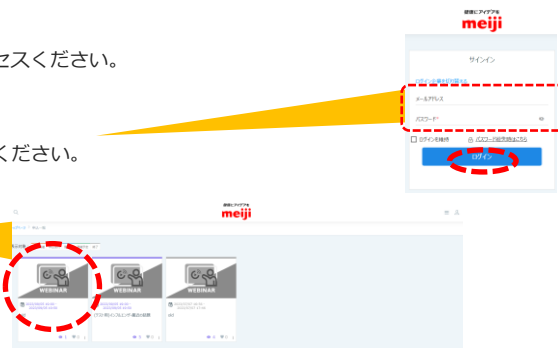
セスください。

ください。

健康にアイデアを
meiji

サインイン

ログイン出来ない方はこちら

メールアドレス

パスワード*

ログインを維持

パスワードをお忘れの方はこちら

ログイン

健康にアイデアを
meiji

WEBINAR

WEBINAR

WEBINAR

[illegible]

old